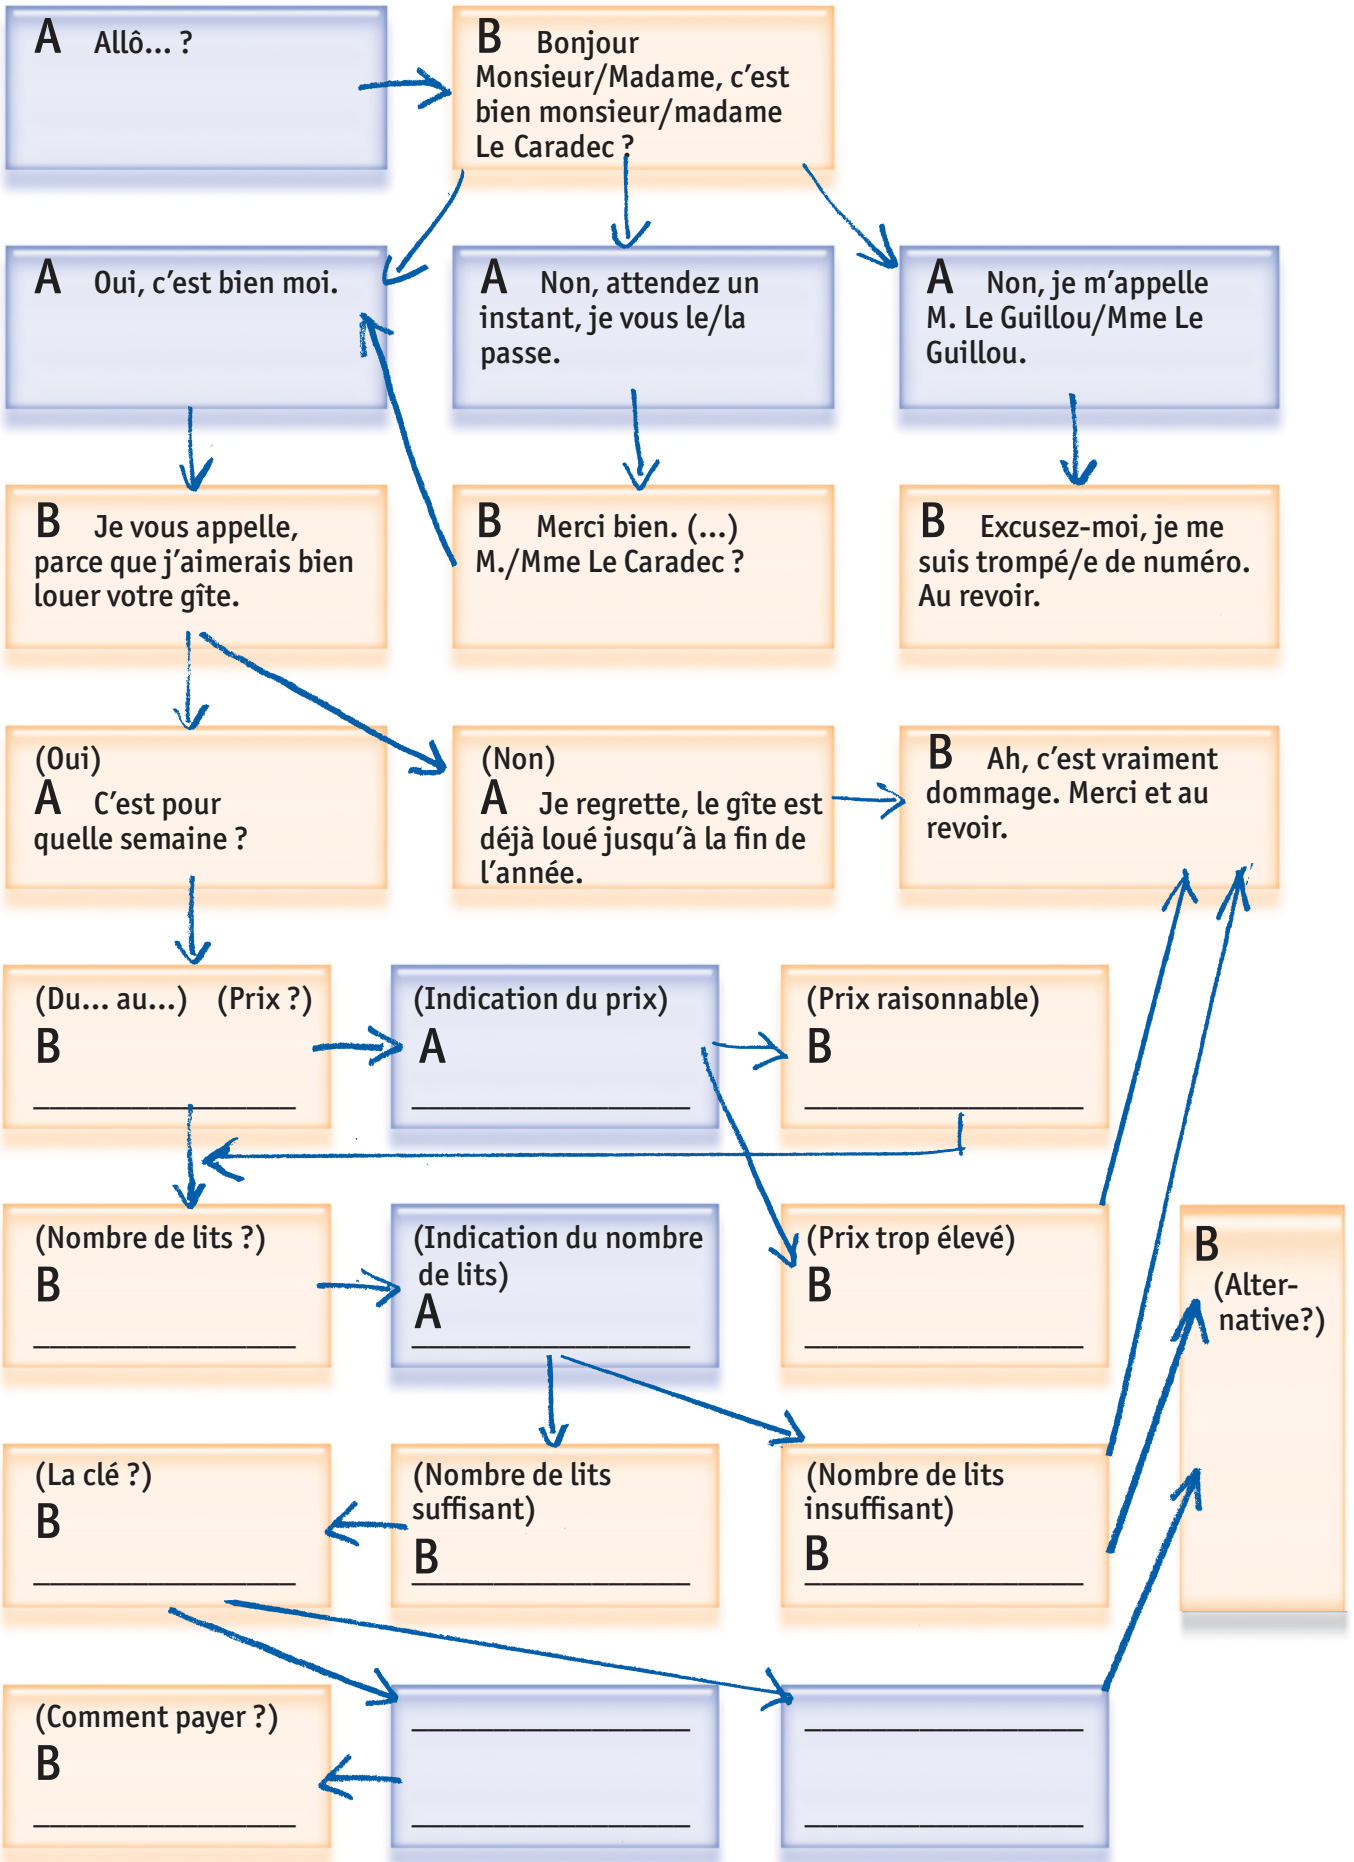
A Allô... ?

B Bonjour Monsieur/Madame, c'est bien monsieur/madame Le Caradec ?

A Oui, c'est bien moi.

A Non, attendez un instant, je vous le/la passe.

A Non, je m'appelle M. Le Guillou/Mme Le Guillou.

B Je vous appelle, parce que j'aimerais bien louer votre gîte.

B Merci bien. (...) M./Mme Le Caradec ?

B Excusez-moi, je me suis trompé/e de numéro. Au revoir.

(Oui)
A C'est pour quelle semaine ?

(Non)
A Je regrette, le gîte est déjà loué jusqu'à la fin de l'année.

B Ah, c'est vraiment dommage. Merci et au revoir.

(Du... au...) (Prix ?)
B ________________

(Indication du prix)
A ________________

(Prix raisonnable)
B ________________

(Nombre de lits ?)
B ________________

(Indication du nombre de lits)
A ________________

(Prix trop élevé)
B ________________

B
(Alter-native?)

(La clé ?)
B ________________

(Nombre de lits suffisant)
B ________________

(Nombre de lits insuffisant)
B ________________

(Comment payer ?)
B ________________

________________
________________

________________
________________